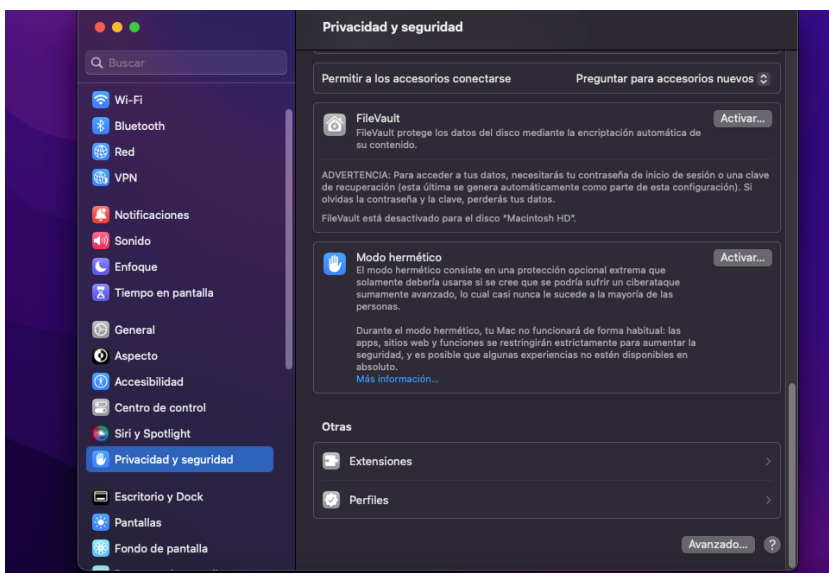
Privacidad y seguridad

Buscar

Wi-Fi
Bluetooth
Red
VPN
Notificaciones
Sonido
Enfoque
Tiempo en pantalla
General
Aspecto
Accesibilidad
Centro de control
Siri y Spotlight
Privacidad y seguridad
Escritorio y Dock
Pantallas
Fondo de pantalla

Permitir a los accesorios conectarse
Preguntar para accesorios nuevos

FileVault
FileVault protege los datos del disco mediante la encriptación automática de su contenido.
Activar...

ADVERTENCIA: Para acceder a tus datos, necesitarás tu contraseña de inicio de sesión o una clave de recuperación (esta última se genera automáticamente como parte de esta configuración). Si olvidas la contraseña y la clave, perderás tus datos.

FileVault está desactivado para el disco "Macintosh HD".

Modo hermético
El modo hermético consiste en una protección opcional extrema que solamente debería usarse si se cree que se podría sufrir un ciberataque sumamente avanzado, lo cual casi nunca le sucede a la mayoría de las personas.
Activar...

Durante el modo hermético, tu Mac no funcionará de forma habitual: las apps, sitios web y funciones se restringirán estrictamente para aumentar la seguridad, y es posible que algunas experiencias no estén disponibles en absoluto.
Más información...

Otras
Extensiones
Perfiles

Avanzado...
?